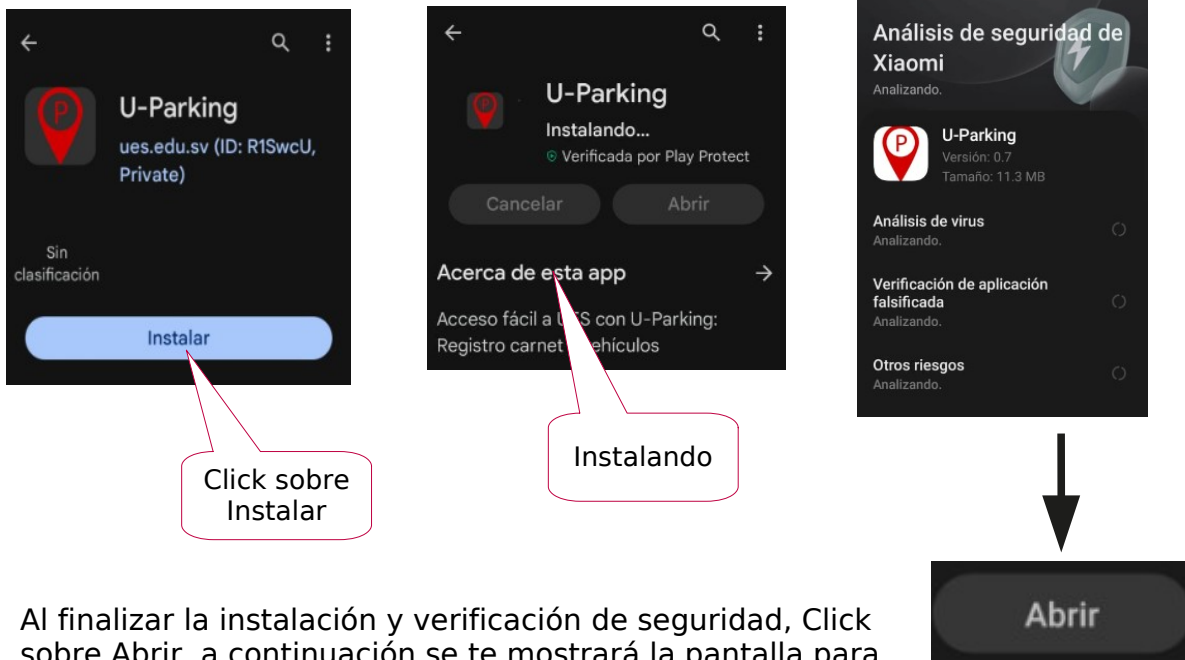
U-Parking
ues.edu.sv (ID: R1SwcU, Private)

Sin clasificación

Instalar

Click sobre Instalar

U-Parking
Instalando...
Verificada por Play Protect

Cancelar
Abrir

Acerca de esta app →

Acceso fácil a U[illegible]S con U-Parking: Registro carnet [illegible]ehículos

Instalando

Análisis de seguridad de Xiaomi
Analizando.

U-Parking
Versión: 0.7
Tamaño: 11.3 MB

Análisis de virus
Analizando.

Verificación de aplicación falsificada
Analizando.

Otros riesgos
Analizando.

Abrir

Al finalizar la instalación y verificación de seguridad, Click sobre Abrir, a continuación se te mostrará la pantalla para